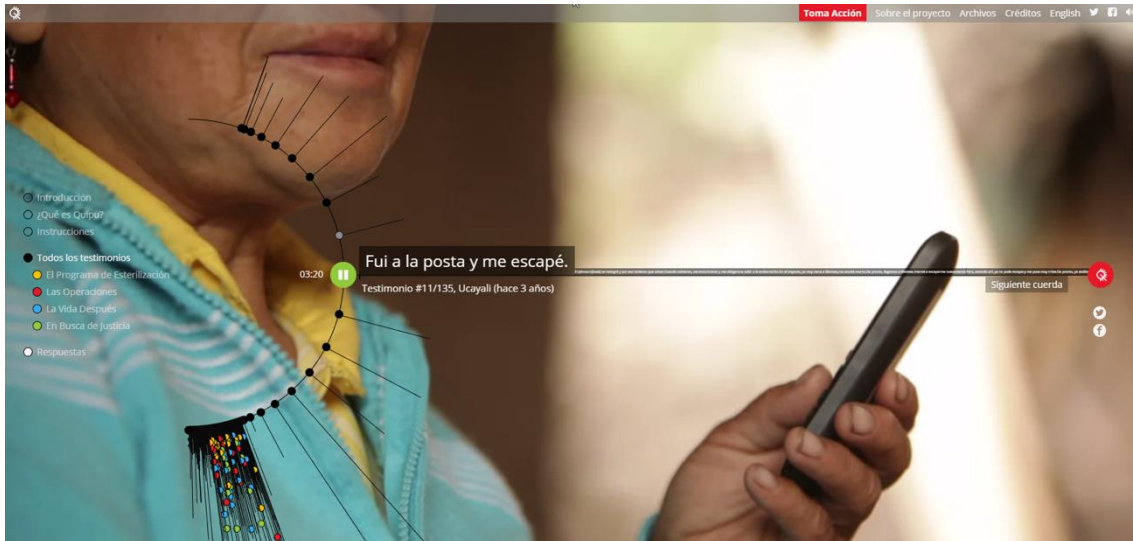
Toma Acción Sobre el proyecto Archivos Créditos English

Introducción
¿Qué es Quipu?
Instrucciones

Todos los testimonios
El Programa de Esterilización
Las Operaciones
La Vida Después
En Busca de Justicia

Respuestas

03:20

Fui a la posta y me escapé.

Testimonio #11/135, Ucayali (hace 3 años)

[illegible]

Siguiente cuerda